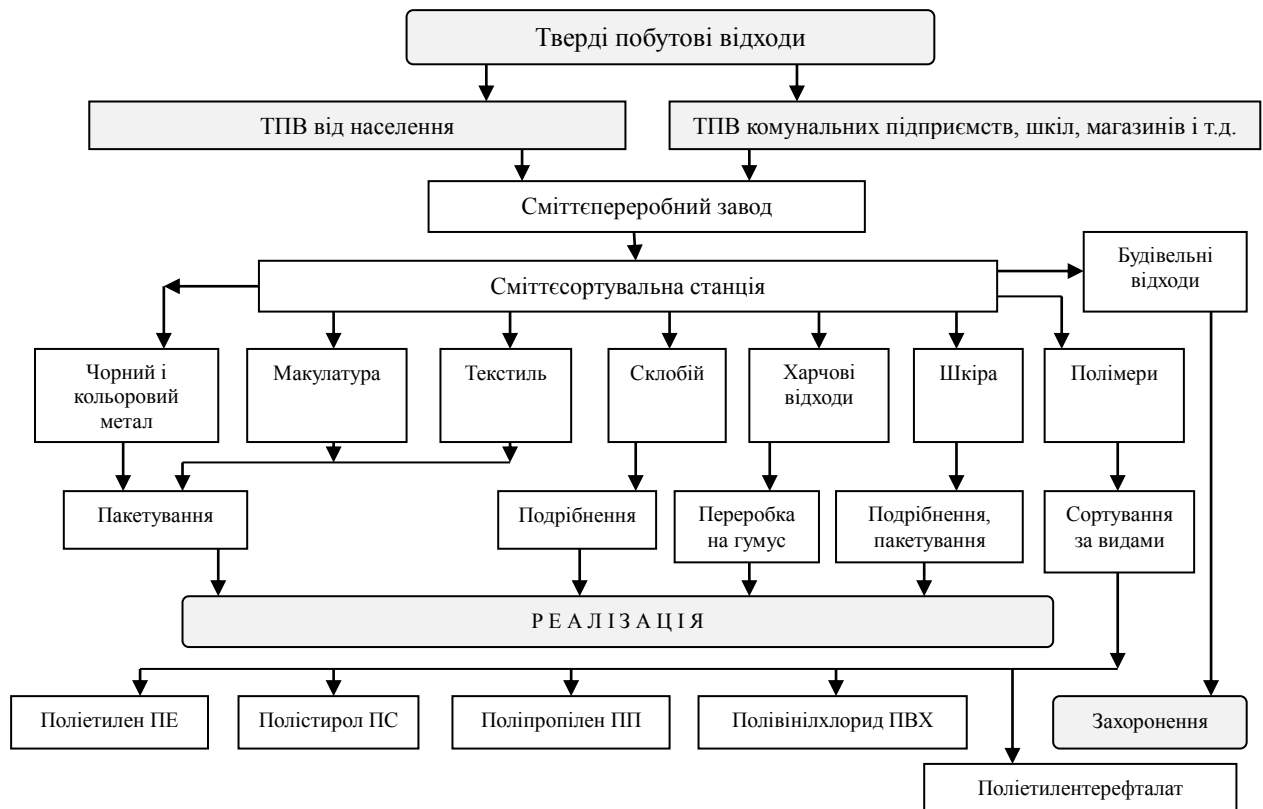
Тверді побутові відходи

ТПВ від населення

ТПВ комунальних підприємств, шкіл, магазинів і т.д.

Сміттєпереробний завод

Сміттєсортувальна станція

Будівельні відходи

Чорний і кольоровий метал

Макулатура

Текстиль

Склобій

Харчові відходи

Шкіра

Полімери

Пакетування

Подрібнення

Переробка на гумус

Подрібнення, пакетування

Сортування за видами

Р Е А Л І З А Ц І Я

Поліетилен ПЕ

Полістирол ПС

Поліпропілен ПП

Полівінілхлорид ПВХ

Захоронення

Поліетилентерефталат